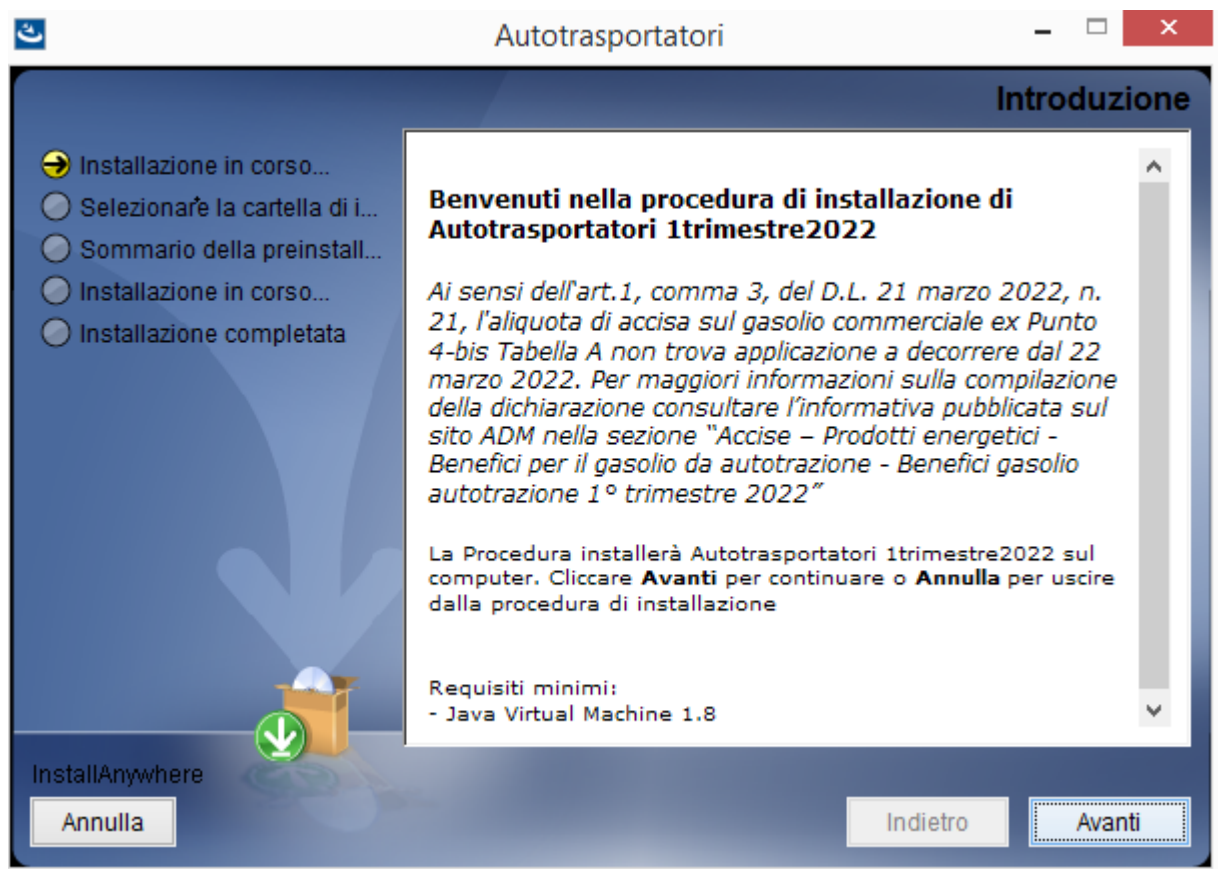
Autotrasportatori

Introduzione

Installazione in corso...
Selezionare la cartella di i...
Sommario della preinstall...
Installazione in corso...
Installazione completata

**Benvenuti nella procedura di installazione di Autotrasportatori 1trimestre2022**

*Ai sensi dell'art.1, comma 3, del D.L. 21 marzo 2022, n. 21, l'aliquota di accisa sul gasolio commerciale ex Punto 4-bis Tabella A non trova applicazione a decorrere dal 22 marzo 2022. Per maggiori informazioni sulla compilazione della dichiarazione consultare l'informativa pubblicata sul sito ADM nella sezione "Accise – Prodotti energetici - Benefici per il gasolio da autotrazione - Benefici gasolio autotrazione 1° trimestre 2022"*

La Procedura installerà Autotrasportatori 1trimestre2022 sul computer. Cliccare **Avanti** per continuare o **Annulla** per uscire dalla procedura di installazione

Requisiti minimi:
- Java Virtual Machine 1.8

InstallAnywhere

Annulla

Indietro

Avanti